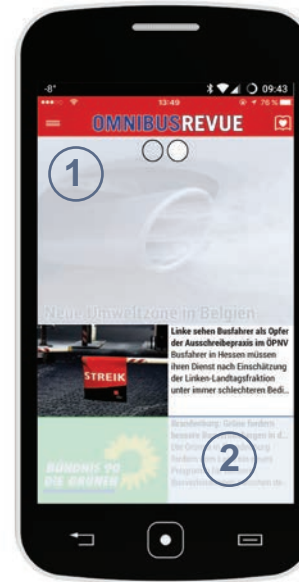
-8° 09:43

13:49 76 %

OMNIBUSREVUE

1

Neue Umweltzone in Belgien

STREIK

Linke sehen Busfahrer als Opfer der Ausschreibepraxis im ÖPNV
Busfahrer in Hessen müssen ihren Dienst nach Einschätzung der Linken-Landtagsfraktion unter immer schlechteren Bedi...

BÜNDNIS 90 DIE GRÜNEN

Brandenburg: Grüne fordern bessere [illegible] in d... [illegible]

2